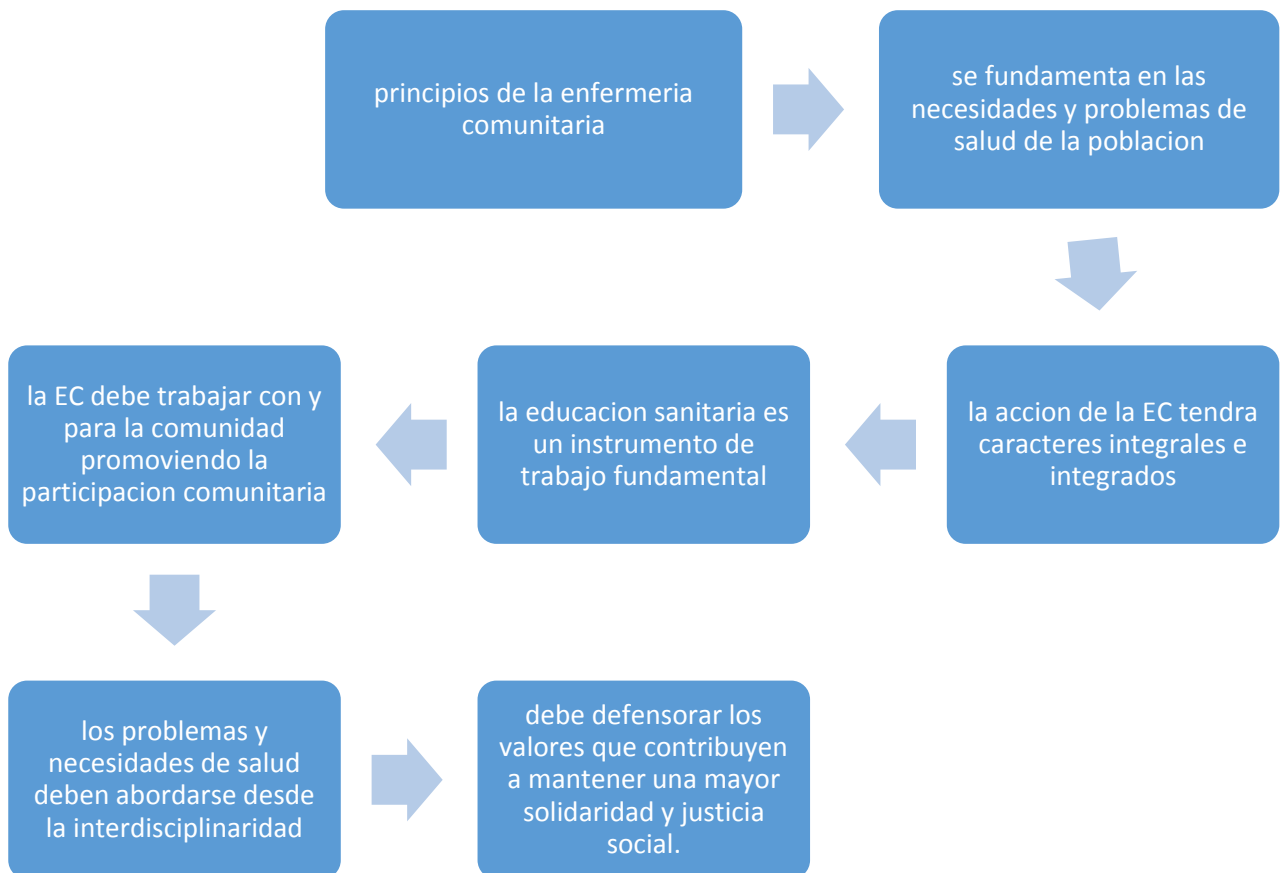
principios de la enfermeria comunitaria

se fundamenta en las necesidades y problemas de salud de la poblacion

la accion de la EC tendra caracteres integrales e integrados

la educacion sanitaria es un instrumento de trabajo fundamental

la EC debe trabajar con y para la comunidad promoviendo la participacion comunitaria

los problemas y necesidades de salud deben abordarse desde la interdisciplinaridad

debe defensorar los valores que contribuyen a mantener una mayor solidaridad y justicia social.